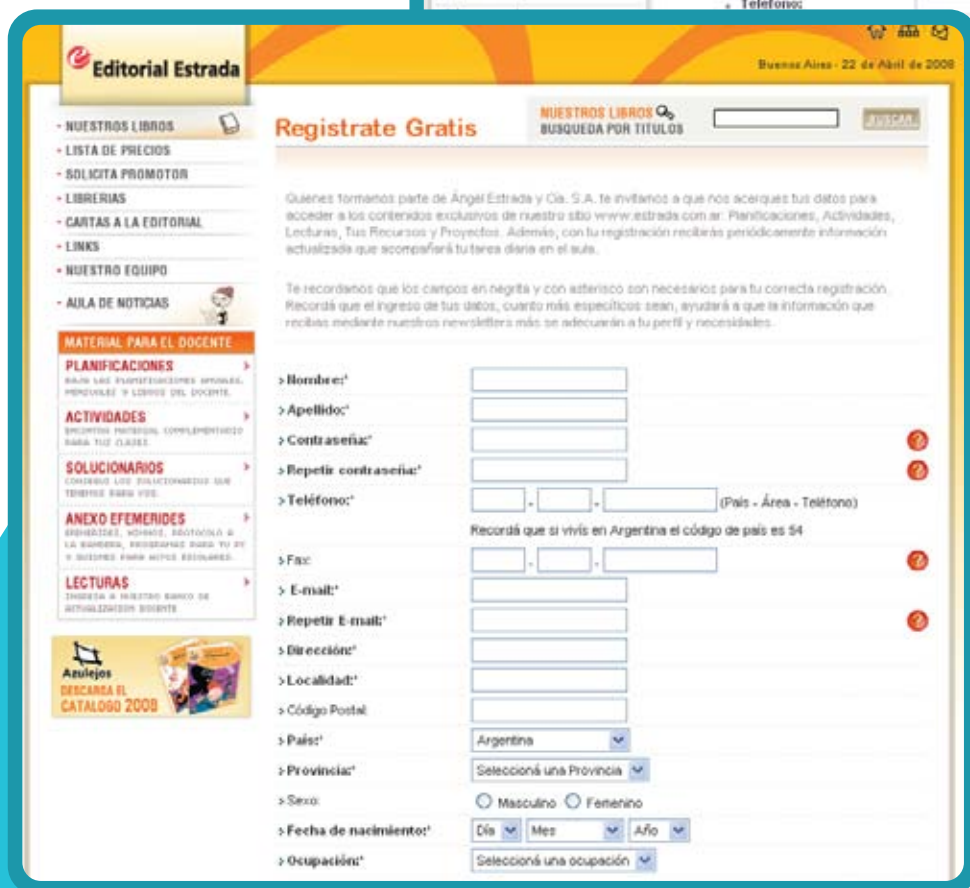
Teléfono:

Editorial Estrada

Buenos Aires - 22 de Abril de 2008

- NUESTROS LIBROS
- LISTA DE PRECIOS
- SOLICITA PROMOTOR
- LIBRERIAS
- CARTAS A LA EDITORIAL
- LINKS
- NUESTRO EQUIPO
- AULA DE NOTICIAS

MATERIAL PARA EL DOCENTE

PLANIFICACIONES
BAJA LAS PLANIFICACIONES ANUALES, MENSUALES Y LIBROS DEL DOCENTE.

ACTIVIDADES
ENCONTRA MATERIAL COMPLEMENTARIO PARA TUS CLASES.

SOLUCIONARIOS
CONSEGUI LOS SOLUCIONARIOS QUE TENEMOS PARA VOS.

ANEXO EFEMERIDES
EFEMERIDES, HIMNOS, PROTOCOLO A LA BANDERA, PROGRAMAS PARA TU PC Y GUIONES PARA ACTOS ESCOLARES.

LECTURAS
INGRESA A NUESTRO BANCO DE ACTUALIZACION DOCENTE

Azulejos
DESCARGA EL CATALOGO 2008

Registrate Gratis

NUESTROS LIBROS
BUSQUEDA POR TITULOS

BUSCAR

Quienes formamos parte de Ángel Estrada y Cía. S.A. te invitamos a que nos acerques tus datos para acceder a los contenidos exclusivos de nuestro sitio www.estrada.com.ar: Planificaciones, Actividades, Lecturas, Tus Recursos y Proyectos. Además, con tu registración recibirás periódicamente información actualizada que acompañará tu tarea diaria en el aula.

Te recordamos que los campos en negrita y con asterisco son necesarios para tu correcta registración. Recordá que el ingreso de tus datos, cuanto más específicos sean, ayudará a que la información que recibas mediante nuestros newsletters más se adecuarán a tu perfil y necesidades.

› Nombre:*
› Apellido:*
› Contraseña:*
› Repetir contraseña:*
› Teléfono:* (País - Área - Teléfono)
Recordá que si vivís en Argentina el código de país es 54
› Fax:
› E-mail:*
› Repetir E-mail:*
› Dirección:*
› Localidad:*
› Código Postal:
› País:* Argentina
› Provincia:* Seleccioná una Provincia
› Sexo: Masculino Femenino
› Fecha de nacimiento:* Día Mes Año
› Ocupación:* Seleccioná una ocupación